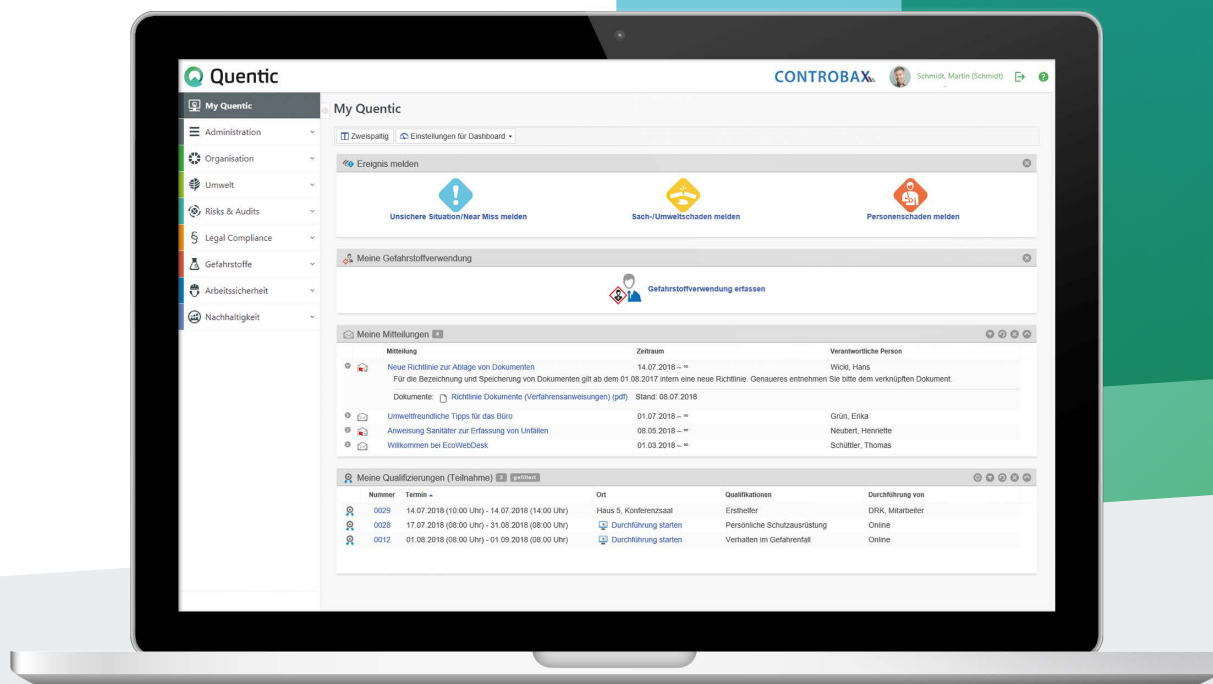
Quentic

CONTROBAX

Schmidt, Martin (Schmidt)

My Quentic
Administration
Organisation
Umwelt
Risks & Audits
Legal Compliance
Gefahrstoffe
Arbeitssicherheit
Nachhaltigkeit

My Quentic

Zweispaltig | Einstellungen für Dashboard

Ereignis melden

Unsichere Situation/Near Miss melden
Sach-/Umweltschaden melden
Personenschaden melden

Meine Gefahrstoffverwendung

Gefahrstoffverwendung erfassen

Meine Mitteilungen 4

| Mitteilung | Zeitraum | Verantwortliche Person |
|---|---|---|
| Neue Richtlinie zur Ablage von Dokumenten | 14.07.2018 – ∞ | Wickl, Hans |
| Für die Bezeichnung und Speicherung von Dokumenten gilt ab dem 01.08.2017 intern eine neue Richtlinie. Genaueres entnehmen Sie bitte dem verknüpften Dokument. | | |
| Dokumente: Richtlinie Dokumente (Verfahrensanweisungen) (pdf) Stand: 08.07.2018 | | |
| Umweltfreundliche Tipps für das Büro | 01.07.2018 – ∞ | Grün, Erika |
| Anweisung Sanitäter zur Erfassung von Unfällen | 08.05.2018 – ∞ | Neubert, Henriette |
| Willkommen bei EcoWebDesk | 01.03.2018 – ∞ | Schüttler, Thomas |

Meine Qualifizierungen (Teilnahme) 3 gefiltert

| Nummer | Termin | Ort | Qualifikationen | Durchführung von |
|---|---|---|---|---|
| 0029 | 14.07.2018 (10:00 Uhr) - 14.07.2018 (14:00 Uhr) | Haus 5, Konferenzsaal | Ersthelfer | DRK, Mitarbeiter |
| 0028 | 17.07.2018 (08:00 Uhr) - 31.08.2018 (08:00 Uhr) | Durchführung starten | Persönliche Schutzausrüstung | Online |
| 0012 | 01.08.2018 (08:00 Uhr) - 01.09.2018 (08:00 Uhr) | Durchführung starten | Verhalten im Gefahrenfall | Online |